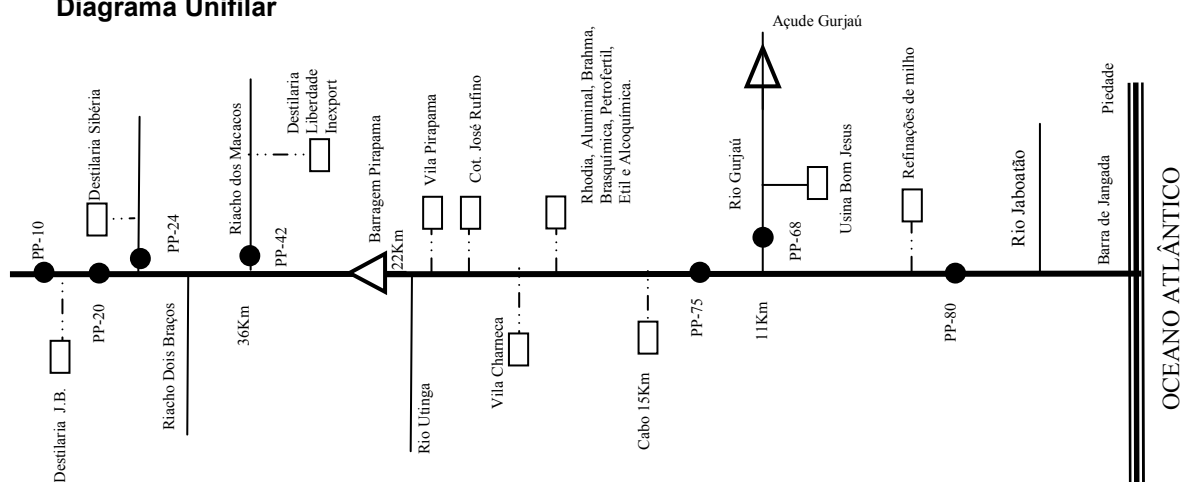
Diagrama Unifilar

Açude Gurjaú

PP-10
Destilaria J.B.
Destilaria Sibéria
PP-20
PP-24
Riacho Dois Braços
Riacho dos Macacos
PP-42
36Km
Destilaria Liberdade Inexport
Barragem Pirapama
22Km
Rio Utinga
Vila Pirapama
Cot. José Rufino
Vila Chameca
Rhodia, Aluminal, Brahma, Brasquímica, Petrofertil, Etil e Alcoquímica.
Cabo 15Km
PP-75
Rio Gurjaú
PP-68
11Km
Usina Bom Jesus
Refinações de milho
PP-80
Rio Jaboatão
Barra de Jangada
Piedade
OCEANO ATLÂNTICO